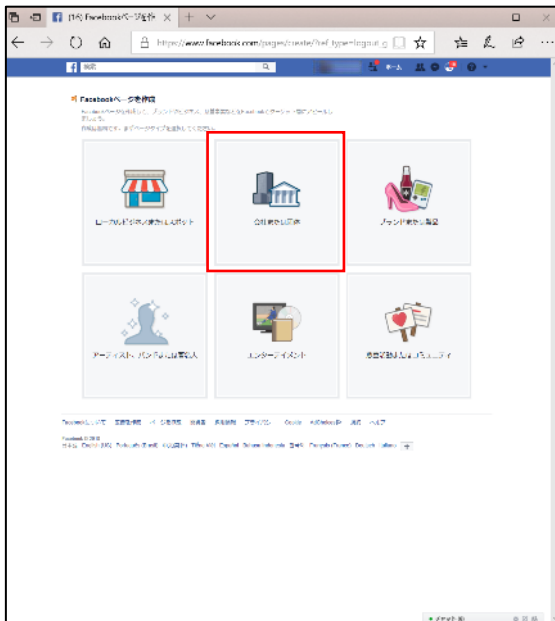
(1件) Facebookページを作 ×

https://www.facebook.com/pages/create/?ref_type=logout_g

検索

ホーム

Facebookページを作成

作成を開始するには、まずページタイプを選択してください。

ローカルビジネスまたはスポット

会社または団体

ブランドまたは製品

アーティスト、バンドまたは著名人

エンターテイメント

慈善活動またはコミュニティ

Facebookについて 広告を作成 ページを作成 開発者 求人情報 プライバシー Cookie AdChoices 規約 ヘルプ

Facebook © 2016

日本語 English (US) Português (Brasil) 中文(简体) Tiếng Việt Español Bahasa Indonesia 한국어 Deutsch Français (France) Italiano +

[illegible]